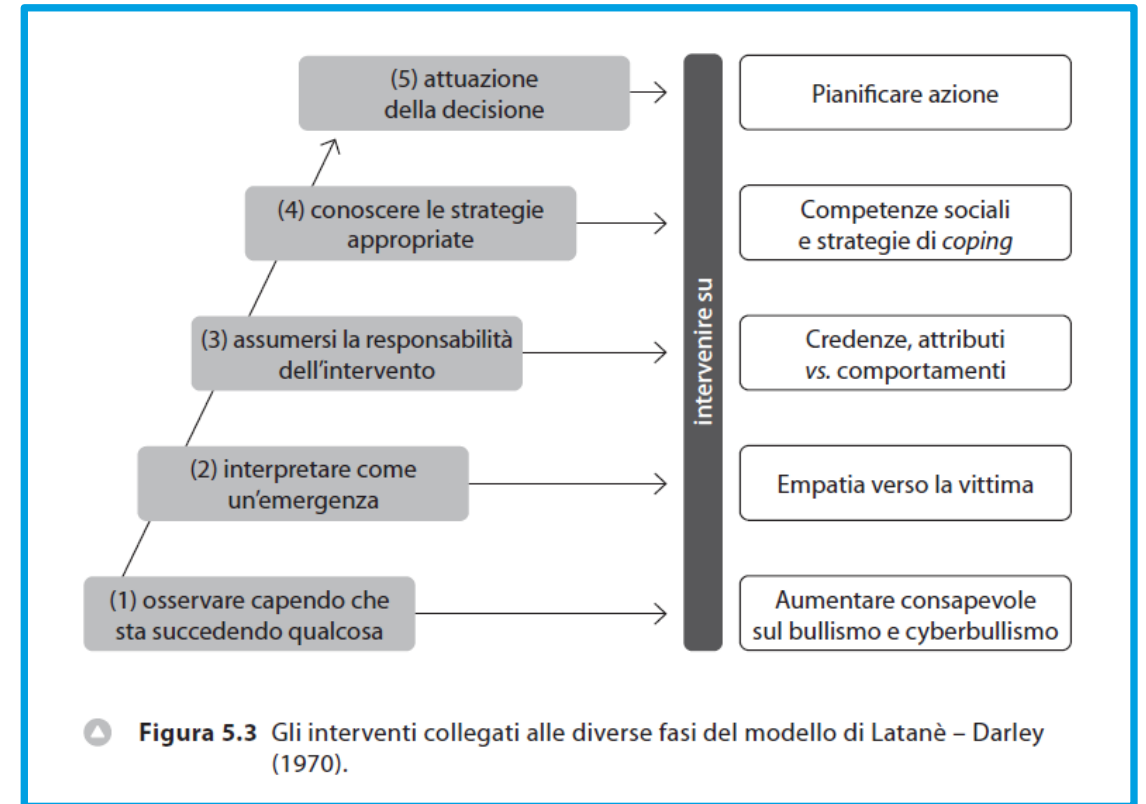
(5) attuazione della decisione

(4) conoscere le strategie appropriate

(3) assumersi la responsabilità dell'intervento

(2) interpretare come un'emergenza

(1) osservare capendo che sta succedendo qualcosa

intervenire su

Pianificare azione

Competenze sociali e strategie di *coping*

Credenze, attributi *vs.* comportamenti

Empatia verso la vittima

Aumentare consapevole sul bullismo e cyberbullismo

**Figura 5.3** Gli interventi collegati alle diverse fasi del modello di Latanè – Darley (1970).